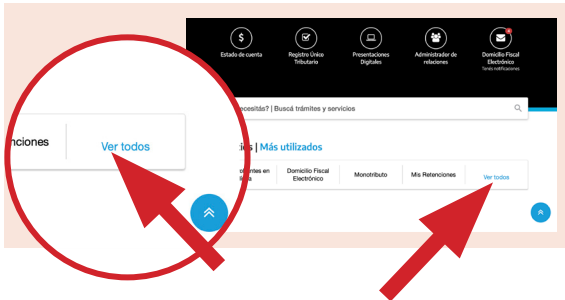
Estado de cuenta

Registro Único Tributario

Presentaciones Digitales

Administrador de relaciones

Domicilio Fiscal Electrónico
Tenés notificaciones

¿Qué necesitás? | Buscá trámites y servicios

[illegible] | Más utilizados

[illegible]entes en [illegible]

Domicilio Fiscal Electrónico

Monotributo

Mis Retenciones

Ver todos

nciones

Ver todos